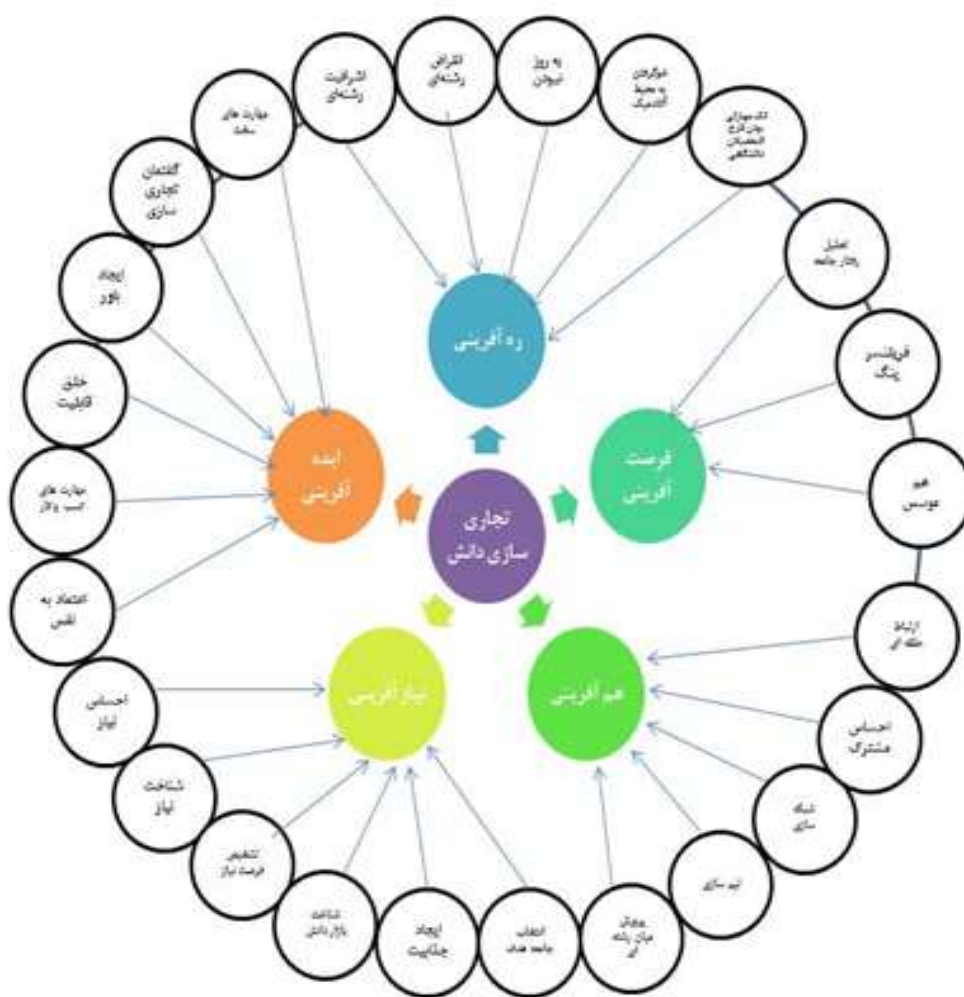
تجاری سازی دانش

ره آفرینی

فرصت آفرینی

هم آفرینی

نیاز آفرینی

ایده آفرینی

اشرافیت رشته‌ای

افتراق رشته‌ای

به روز نبودن

دورافتادن از محیط آکادمیک

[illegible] دانشگاهی

تحلیل رفتار جامعه

فریلنسر ینگ

هم عوسس

ارتباط شبکه ای

احساس مشترک

شبکه سازی

تیم سازی

پرورش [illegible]

انتخاب جامعه هدف

ایجاد جذابیت

شناخت بازار دانش

تشخیص فرصت نیاز

شناخت نیاز

احساس نیاز

اعتماد به نفس

مهارت های کسب و کار

خلق قابلیت

ایجاد باور

گفتمان تجاری سازی

مهارت های سخت